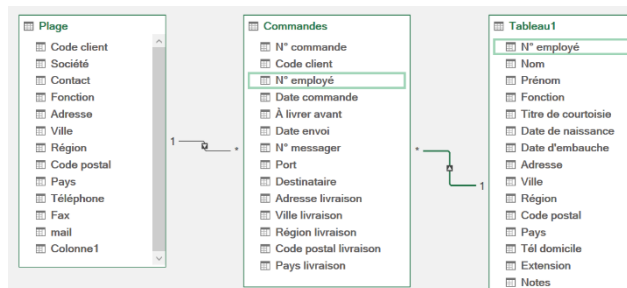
Plage
Code client
Société
Contact
Fonction
Adresse
Ville
Région
Code postal
Pays
Téléphone
Fax
mail
Colonne1

1
*

Commandes
N° commande
Code client
N° employé
Date commande
À livrer avant
Date envoi
N° messager
Port
Destinataire
Adresse livraison
Ville livraison
Région livraison
Code postal livraison
Pays livraison

*
1

Tableau1
N° employé
Nom
Prénom
Fonction
Titre de courtoisie
Date de naissance
Date d'embauche
Adresse
Ville
Région
Code postal
Pays
Tél domicile
Extension
Notes